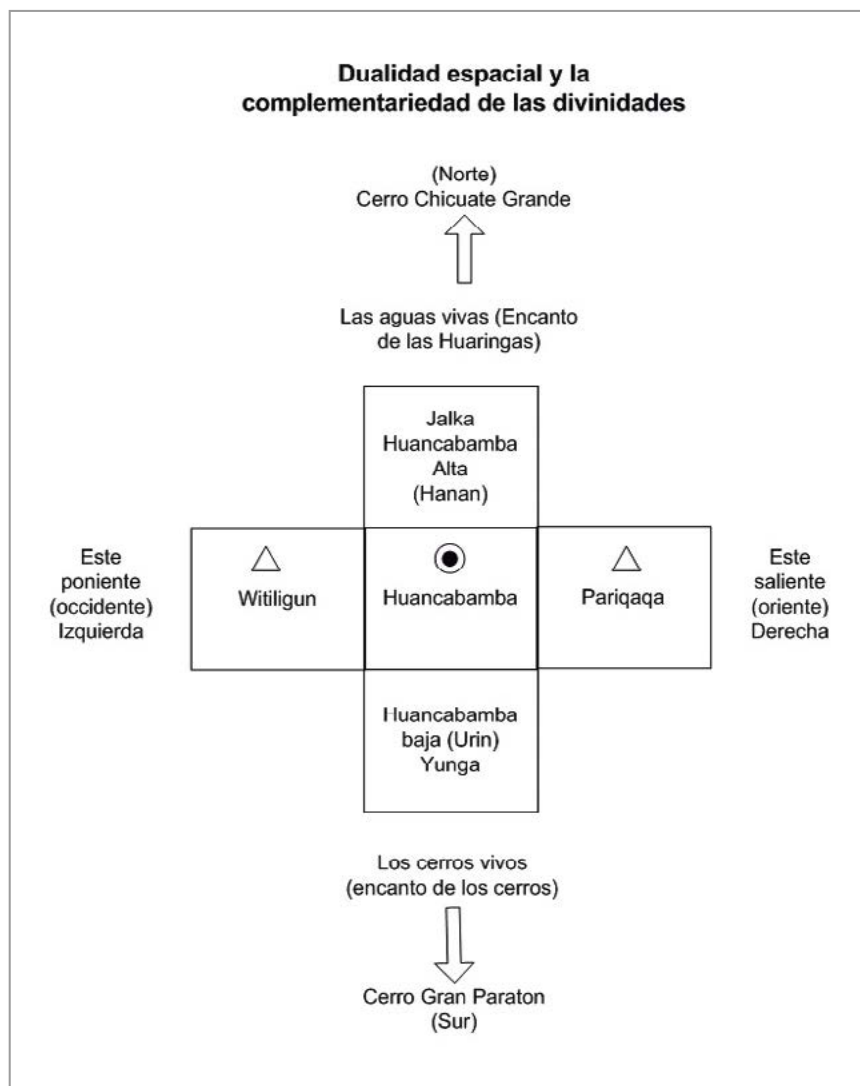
Dualidad espacial y la complementariedad de las divinidades

(Norte)
Cerro Chicuate Grande

Las aguas vivas (Encanto de las Huaringas)

Jalka Huancabamba Alta (Hanan)

Este poniente (occidente) Izquierda

Witiligun

Huancabamba

Pariqaqa

Este saliente (oriente) Derecha

Huancabamba baja (Urin) Yunga

Los cerros vivos (encanto de los cerros)

Cerro Gran Paraton
(Sur)